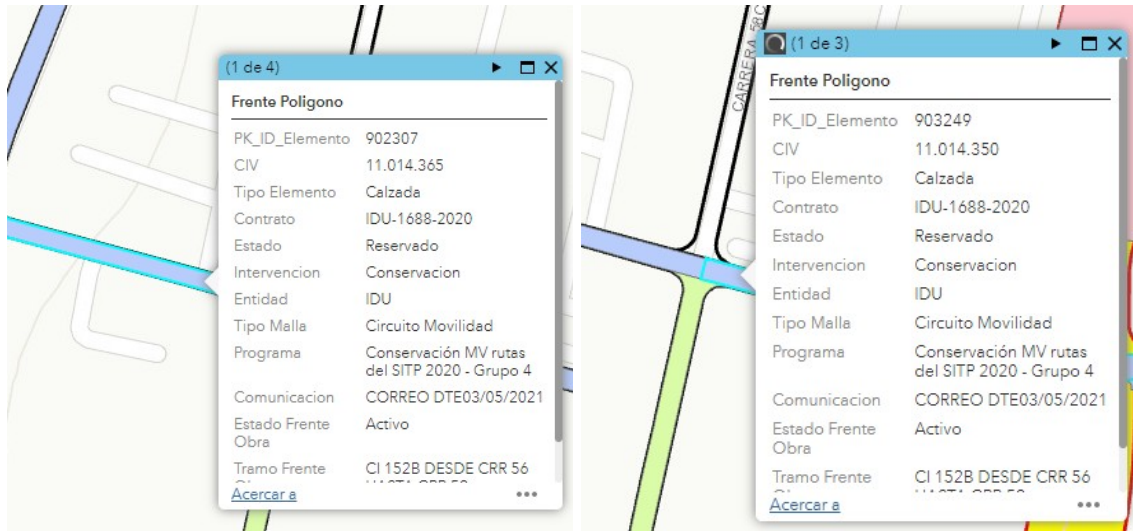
(1 de 4)

Frente Poligono

| | |
|---|---|
| PK_ID_Elemento | 902307 |
| CIV | 11.014.365 |
| Tipo Elemento | Calzada |
| Contrato | IDU-1688-2020 |
| Estado | Reservado |
| Intervencion | Conservacion |
| Entidad | IDU |
| Tipo Malla | Circuito Movilidad |
| Programa | Conservación MV rutas del SITP 2020 - Grupo 4 |
| Comunicacion | CORREO DTE03/05/2021 |
| Estado Frente Obra | Activo |
| Tramo Frente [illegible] | Cl 152B DESDE CRR 56 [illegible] |

Acercar a ...

CARRERA 58C

(1 de 3)

Frente Poligono

| | |
|---|---|
| PK_ID_Elemento | 903249 |
| CIV | 11.014.350 |
| Tipo Elemento | Calzada |
| Contrato | IDU-1688-2020 |
| Estado | Reservado |
| Intervencion | Conservacion |
| Entidad | IDU |
| Tipo Malla | Circuito Movilidad |
| Programa | Conservación MV rutas del SITP 2020 - Grupo 4 |
| Comunicacion | CORREO DTE03/05/2021 |
| Estado Frente Obra | Activo |
| Tramo Frente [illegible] | Cl 152B DESDE CRR 56 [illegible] |

Acercar a ...